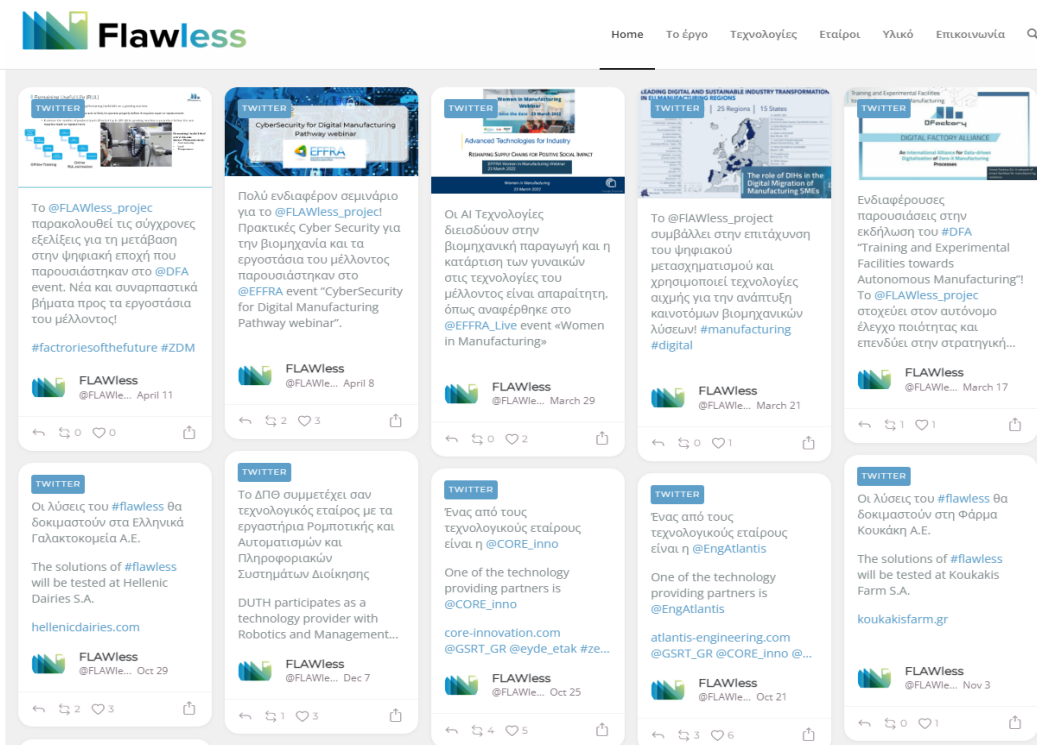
Flawless

Home Το έργο Τεχνολογίες Εταίροι Υλικό Επικοινωνία

TWITTER

Το @FLAWless_projec παρακολουθεί τις σύγχρονες εξελίξεις για τη μετάβαση στην ψηφιακή εποχή που παρουσιάστηκαν στο @DFA event. Νέα και συναρπαστικά βήματα προς τα εργοστάσια του μέλλοντος!

#factroriesofthefuture #ZDM

FLAWless
@FLAWle... April 11

0 0

TWITTER

CyberSecurity for Digital Manufacturing Pathway webinar

EFFRA

Πολύ ενδιαφέρον σεμινάριο για το @FLAWless_projec! Πρακτικές Cyber Security για την βιομηχανία και τα εργοστάσια του μέλλοντος παρουσιάστηκαν στο @EFFRA event "CyberSecurity for Digital Manufacturing Pathway webinar".

FLAWless
@FLAWle... April 8

2 3

TWITTER

Women in Manufacturing

Advanced Technologies for Industry

Reshaping Supply Chains for Positive Social Impact

Οι AI Τεχνολογίες διεισδύουν στην βιομηχανική παραγωγή και η κατάρτιση των γυναικών στις τεχνολογίες του μέλλοντος είναι απαραίτητη, όπως αναφέρθηκε στο @EFFRA_Live event «Women in Manufacturing»

FLAWless
@FLAWle... March 29

0 2

TWITTER

LEADING DIGITAL AND SUSTAINABLE INDUSTRY TRANSFORMATION IN EU MANUFACTURING REGIONS

25 Regions | 15 States

The role of DIHs in the Digital Migration of Manufacturing SMEs

Το @FlAWless_project συμβάλλει στην επιτάχυνση του ψηφιακού μετασχηματισμού και χρησιμοποιεί τεχνολογίες αιχμής για την ανάπτυξη καινοτόμων βιομηχανικών λύσεων! #manufacturing #digital

FLAWless
@FLAWle... March 21

0 1

TWITTER

Training and Experimental Facilities towards Autonomous Manufacturing

DFactory

DIGITAL FACTORY ALLIANCE

Ενδιαφέρουσες παρουσιάσεις στην εκδήλωση του #DFA "Training and Experimental Facilities towards Autonomous Manufacturing"! Το @FLAWless_projec στοχεύει στον αυτόνομο έλεγχο ποιότητας και επενδύει στην στρατηγική...

FLAWless
@FLAWle... March 17

1 1

TWITTER

Οι λύσεις του #flawless θα δοκιμαστούν στα Ελληνικά Γαλακτοκομεία Α.Ε.

The solutions of #flawless will be tested at Hellenic Dairies S.A.

hellenicdairies.com

FLAWless
@FLAWle... Oct 29

2 3

TWITTER

Το ΔΠΘ συμμετέχει σαν τεχνολογικός εταίρος με τα εργαστήρια Ρομποτικής και Αυτοματισμών και Πληροφοριακών Συστημάτων Διοίκησης

DUTH participates as a technology provider with Robotics and Management...

FLAWless
@FLAWle... Dec 7

1 3

TWITTER

Ένας από τους τεχνολογικούς εταίρους είναι η @CORE_inno

One of the technology providing partners is @CORE_inno

core-innovation.com
@GSRT_GR @eyde_etak #ze...

FLAWless
@FLAWle... Oct 25

4 5

TWITTER

Ένας από τους τεχνολογικούς εταίρους είναι η @EngAtlantis

One of the technology providing partners is @EngAtlantis

atlantis-engineering.com
@GSRT_GR @CORE_inno @...

FLAWless
@FLAWle... Oct 21

3 6

TWITTER

Οι λύσεις του #flawless θα δοκιμαστούν στη Φάρμα Κουκάκη Α.Ε.

The solutions of #flawless will be tested at Koukakis Farm S.A.

koukakisfarm.gr

FLAWless
@FLAWle... Nov 3

0 1